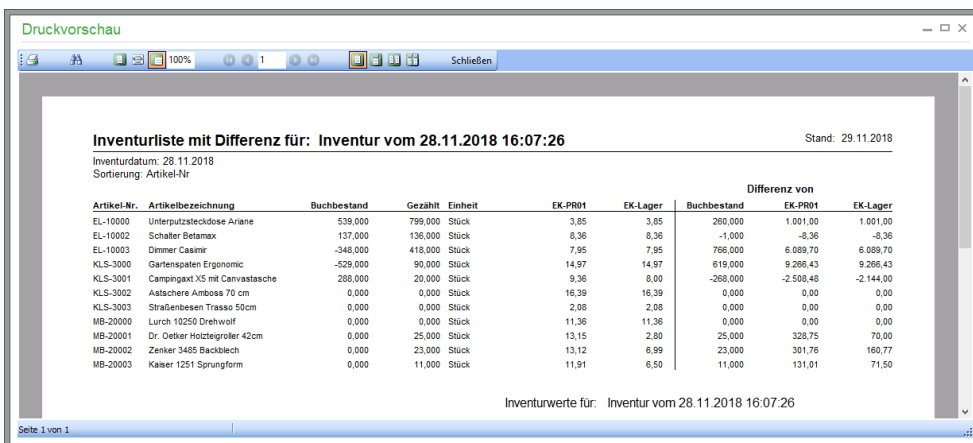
Druckvorschau

100% 1 Schließen

Inventurliste mit Differenz für: Inventur vom 28.11.2018 16:07:26

Stand: 29.11.2018

Inventurdatum: 28.11.2018
Sortierung: Artikel-Nr

Differenz von

| Artikel-Nr. | Artikelbezeichnung | Buchbestand | Gezählt | Einheit | EK-PR01 | EK-Lager | Buchbestand | EK-PR01 | EK-Lager |
|---|---|---|---|---|---|---|---|---|---|
| EL-10000 | Unterputzsteckdose Ariane | 539,000 | 799,000 | Stück | 3,85 | 3,85 | 260,000 | 1.001,00 | 1.001,00 |
| EL-10002 | Schalter Betamax | 137,000 | 136,000 | Stück | 8,36 | 8,36 | -1,000 | -8,36 | -8,36 |
| EL-10003 | Dimmer Casimir | -348,000 | 418,000 | Stück | 7,95 | 7,95 | 766,000 | 6.089,70 | 6.089,70 |
| KLS-3000 | Gartenspaten Ergonomic | -529,000 | 90,000 | Stück | 14,97 | 14,97 | 619,000 | 9.266,43 | 9.266,43 |
| KLS-3001 | Campingaxt X5 mit Canvastasche | 288,000 | 20,000 | Stück | 9,36 | 8,00 | -268,000 | -2.508,48 | -2.144,00 |
| KLS-3002 | Astschere Amboss 70 cm | 0,000 | 0,000 | Stück | 16,39 | 16,39 | 0,000 | 0,00 | 0,00 |
| KLS-3003 | Straßenbesen Trasso 50cm | 0,000 | 0,000 | Stück | 2,08 | 2,08 | 0,000 | 0,00 | 0,00 |
| MB-20000 | Lurch 10250 Drehwolf | 0,000 | 0,000 | Stück | 11,36 | 11,36 | 0,000 | 0,00 | 0,00 |
| MB-20001 | Dr. Oetker Holzteigroller 42cm | 0,000 | 25,000 | Stück | 13,15 | 2,80 | 25,000 | 328,75 | 70,00 |
| MB-20002 | Zenker 3485 Backblech | 0,000 | 23,000 | Stück | 13,12 | 6,99 | 23,000 | 301,76 | 160,77 |
| MB-20003 | Kaiser 1251 Sprungform | 0,000 | 11,000 | Stück | 11,91 | 6,50 | 11,000 | 131,01 | 71,50 |

Inventurwerte für: Inventur vom 28.11.2018 16:07:26

Seite 1 von 1